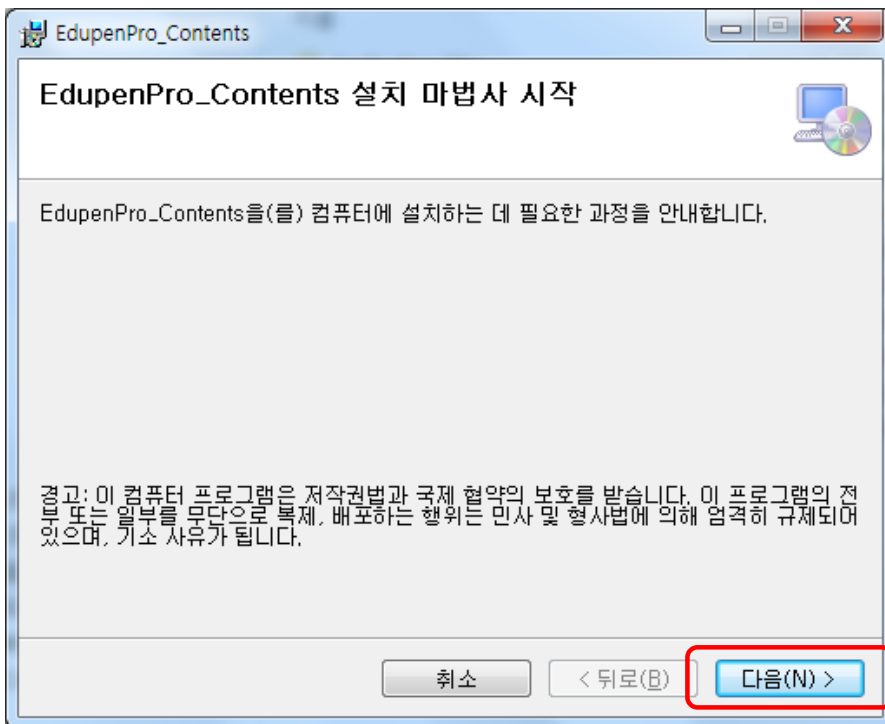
EdupenPro_Contents

EdupenPro_Contents 설치 마법사 시작

EdupenPro_Contents을(를) 컴퓨터에 설치하는 데 필요한 과정을 안내합니다.

경고: 이 컴퓨터 프로그램은 저작권법과 국제 협약의 보호를 받습니다. 이 프로그램의 전부 또는 일부를 무단으로 복제, 배포하는 행위는 민사 및 형사법에 의해 엄격히 규제되어 있으며, 기소 사유가 됩니다.

취소

< 뒤로(B)

다음(N) >